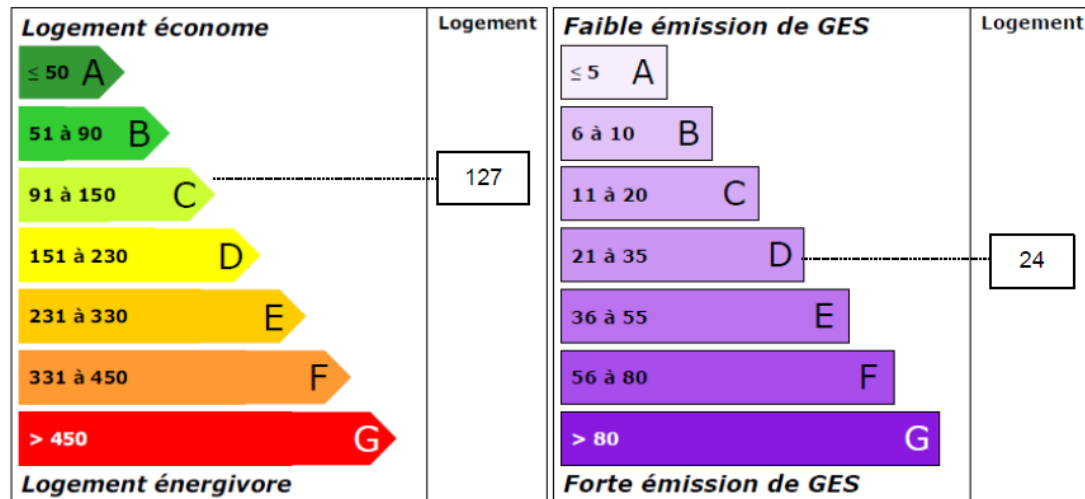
Logement économe

Logement

$\leq$ 50 A

51 à 90 B

91 à 150 C

127

151 à 230 D

231 à 330 E

331 à 450 F

> 450 G

Logement énergivore

Faible émission de GES

Logement

$\leq$ 5 A

6 à 10 B

11 à 20 C

21 à 35 D

24

36 à 55 E

56 à 80 F

> 80 G

Forte émission de GES